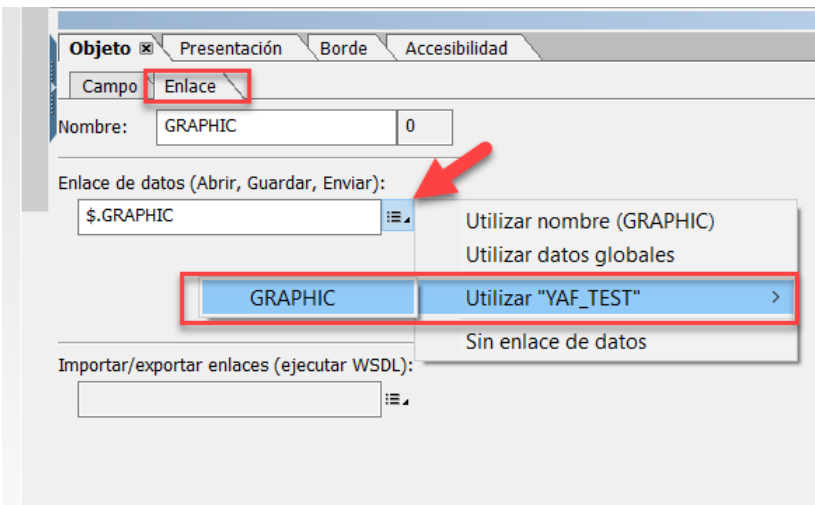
Objeto ⊠ Presentación Borde Accesibilidad

Campo Enlace

Nombre: GRAPHIC 0

Enlace de datos (Abrir, Guardar, Enviar):

$.GRAPHIC

Utilizar nombre (GRAPHIC)
Utilizar datos globales
GRAPHIC
Utilizar "YAF_TEST" >
Sin enlace de datos

Importar/exportar enlaces (ejecutar WSDL):